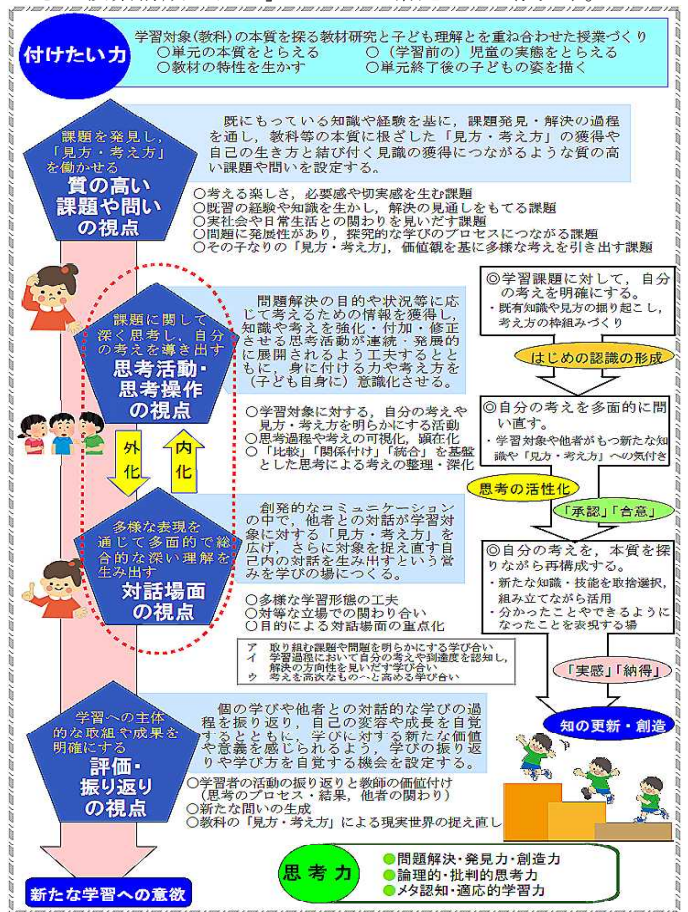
付けたい力

学習対象(教科)の本質を探る教材研究と子ども理解とを重ね合わせた授業づくり
○単元の本質をとらえる　○(学習前の)児童の実態をとらえる
○教材の特性を生かす　○単元終了後の子どもの姿を描く

課題を発見し,「見方・考え方」を働かせる
質の高い課題や問いの視点

既にもっている知識や経験を基に,課題発見・解決の過程を通し,教科等の本質に根ざした「見方・考え方」の獲得や自己の生き方と結び付く見識の獲得につながるような質の高い課題や問いを設定する。

○考える楽しさ,必要感や切実感を生む課題
○既習の経験や知識を生かし,解決の見通しをもてる課題
○実社会や日常生活との関わりを見いだす課題
○問題に発展性があり,探究的な学びのプロセスにつながる課題
○その子なりの「見方・考え方」,価値観を基に多様な考えを引き出す課題

課題に関して深く思考し,自分の考えを導き出す
思考活動・思考操作の視点

問題解決の目的や状況等に応じて考えるための情報を獲得し,知識や考えを強化・付加・修正させる思考活動が連続・発展的に展開されるよう工夫するとともに,身に付ける力や考え方を(子ども自身に)意識化させる。

○学習対象に対する,自分の考えや見方・考え方を明らかにする活動
○思考過程や考えの可視化,顕在化
○「比較」「関係付け」「統合」を基盤とした思考による考えの整理・深化

外化

内化

多様な表現を通して多面的で総合的な深い理解を生み出す
対話場面の視点

創発的なコミュニケーションの中で,他者との対話が学習対象に対する「見方・考え方」を広げ,さらに対象を捉え直す自己内の対話を生み出すという営みを学びの場につくる。

○多様な学習形態の工夫
○対等な立場での関わり合い
○目的による対話場面の重点化

ア　取り組む課題や問題を明らかにする学び合い
イ　学習過程において自分の考えや到達度を認知し,解決の方向性を見いだす学び合い
ウ　考えを高次なもの へと高める学び合い

◎学習課題に対して,自分の考えを明確にする。
・既有知識や見方の掘り起こし,考え方の枠組みづくり

はじめの認識の形成

◎自分の考えを多面的に問い直す。
・学習対象や他者がもつ新たな知識や「見方・考え方」への気付き

思考の活性化

「承認」「合意」

◎自分の考えを,本質を探りながら再構成する。
・新たな知識・技能を取捨選択,組み立てながら活用
・分かったことやできるようになったことを表現する場

「実感」「納得」

知の更新・創造

学習への主体的な取組や成果を明確にする
評価・振り返りの視点

個の学びや他者との対話的な学びの過程を振り返り,自己の変容や成長を自覚するとともに,学びに対する新たな価値や意義を感じられるよう,学びの振り返りや学び方を自覚する機会を設定する。

○学習者の活動の振り返りと教師の価値付け(思考のプロセス・結果,他者の関わり)
○新たな問いの生成
○教科の「見方・考え方」による現実世界の捉え直し

新たな学習への意欲

思考力
●問題解決・発見力・創造力
●論理的・批判的思考力
●メタ認知・適応的学習力